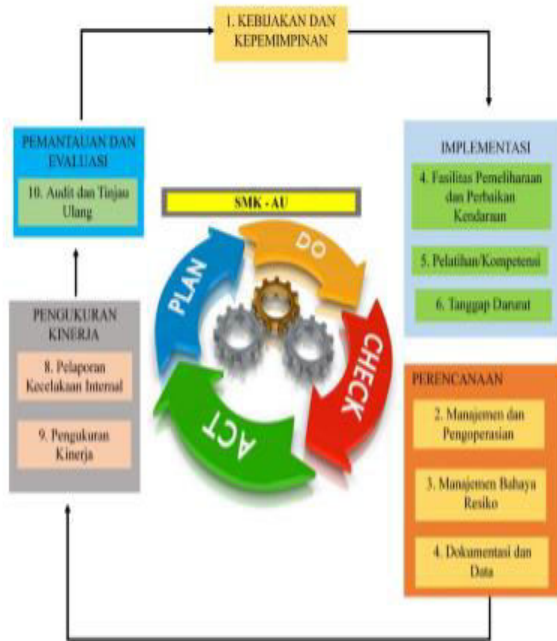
1. KEBIJAKAN DAN KEPEMIMPINAN

PEMANTAUAN DAN EVALUASI

10. Audit dan Tinjau Ulang

SMK - AU

PLAN

DO

CHECK

ACT

IMPLEMENTASI

4. Fasilitas Pemeliharaan dan Perbaikan Kendaraan

5. Pelatihan/Kompetensi

6. Tanggap Darurat

PENGUKURAN KINERJA

8. Pelaporan Kecelakaan Internal

9. Pengukuran Kinerja

PERENCANAAN

2. Manajemen dan Pengoperasian

3. Manajemen Bahaya Resiko

4. Dokumentasi dan Data